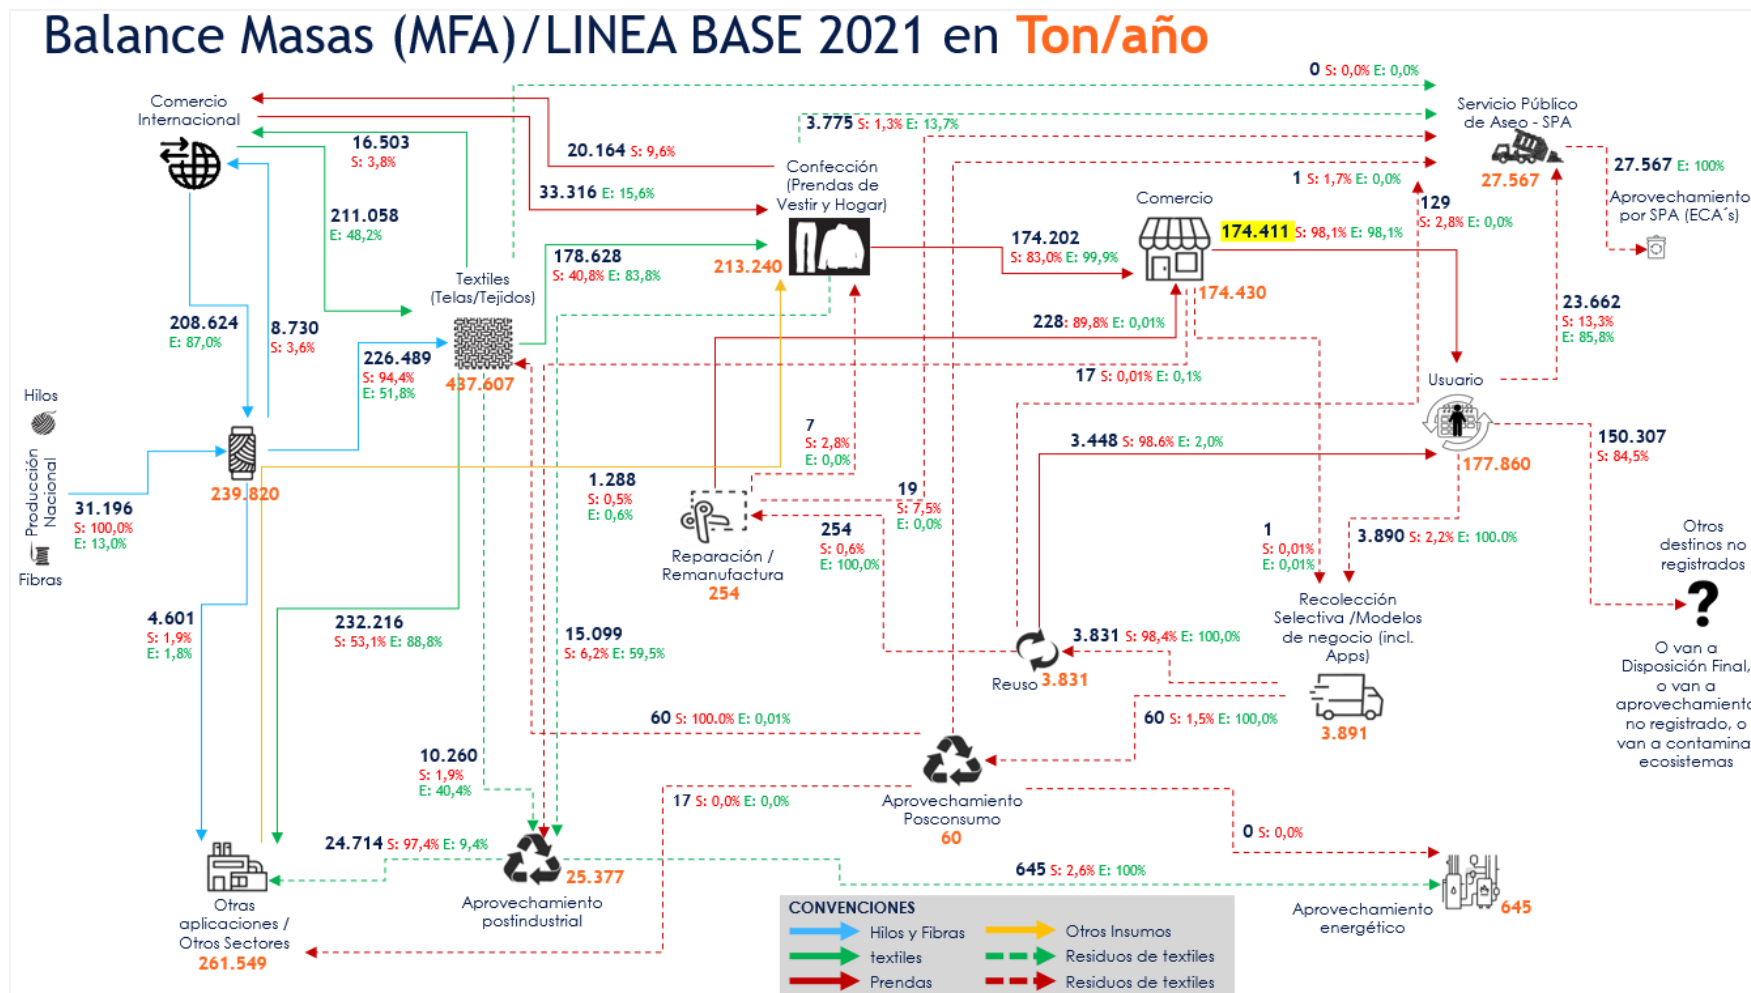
Balance Masas (MFA)/LINEA BASE 2021 en Ton/año

0 S: 0,0% E: 0,0%

Comercio Internacional

16.503 S: 3,8%

20.164 S: 9,6%

3.775 S: 1,3% E: 13,7%

Servicio Público de Aseo - SPA

27.567

27.567 E: 100%

Aprovechamiento por SPA (ECA´s)

33.316 E: 15,6%

Confección (Prendas de Vestir y Hogar)

1 S: 1,7% E: 0,0%

129 S: 2,8% E: 0,0%

211.058 E: 48,2%

Comercio

174.411 S: 98,1% E: 98,1%

178.628 S: 40,8% E: 83,8%

213.240

174.202 S: 83,0% E: 99,9%

174.430

23.662 S: 13,3% E: 85,8%

Textiles (Telas/Tejidos)

208.624 E: 87,0%

8.730 S: 3,6%

226.489 S: 94,4% E: 51,8%

437.607

228 S: 89,8% E: 0,01%

17 S: 0,01% E: 0,1%

Usuario

Hilos

Producción Nacional

Fibras

239.820

31.196 S: 100,0% E: 13,0%

7 S: 2,8% E: 0,0%

1.288 S: 0,5% E: 0,6%

3.448 S: 98.6% E: 2,0%

150.307 S: 84,5%

177.860

19 S: 7,5% E: 0,0%

254 S: 0,6% E: 100,0%

Reparación / Remanufactura 254

1 S: 0,01% E: 0,01%

3.890 S: 2,2% E: 100.0%

Otros destinos no registrados

4.601 S: 1,9% E: 1,8%

232.216 S: 53,1% E: 88,8%

15.099 S: 6,2% E: 59,5%

3.831 S: 98,4% E: 100,0%

Reuso 3.831

Recolección Selectiva /Modelos de negocio (incl. Apps)

O van a Disposición Final, o van a aprovechamiento no registrado, o van a contamina ecosistemas

60 S: 100.0% E: 0,01%

60 S: 1,5% E: 100,0%

3.891

10.260 S: 1,9% E: 40,4%

Aprovechamiento Posconsumo 60

17 S: 0,0% E: 0,0%

0 S: 0,0%

24.714 S: 97,4% E: 9,4%

25.377

645 S: 2,6% E: 100%

Otras aplicaciones / Otros Sectores 261.549

Aprovechamiento postindustrial

Aprovechamiento energético 645

CONVENCIONES
Hilos y Fibras
textiles
Prendas
Otros Insumos
Residuos de textiles
Residuos de textiles